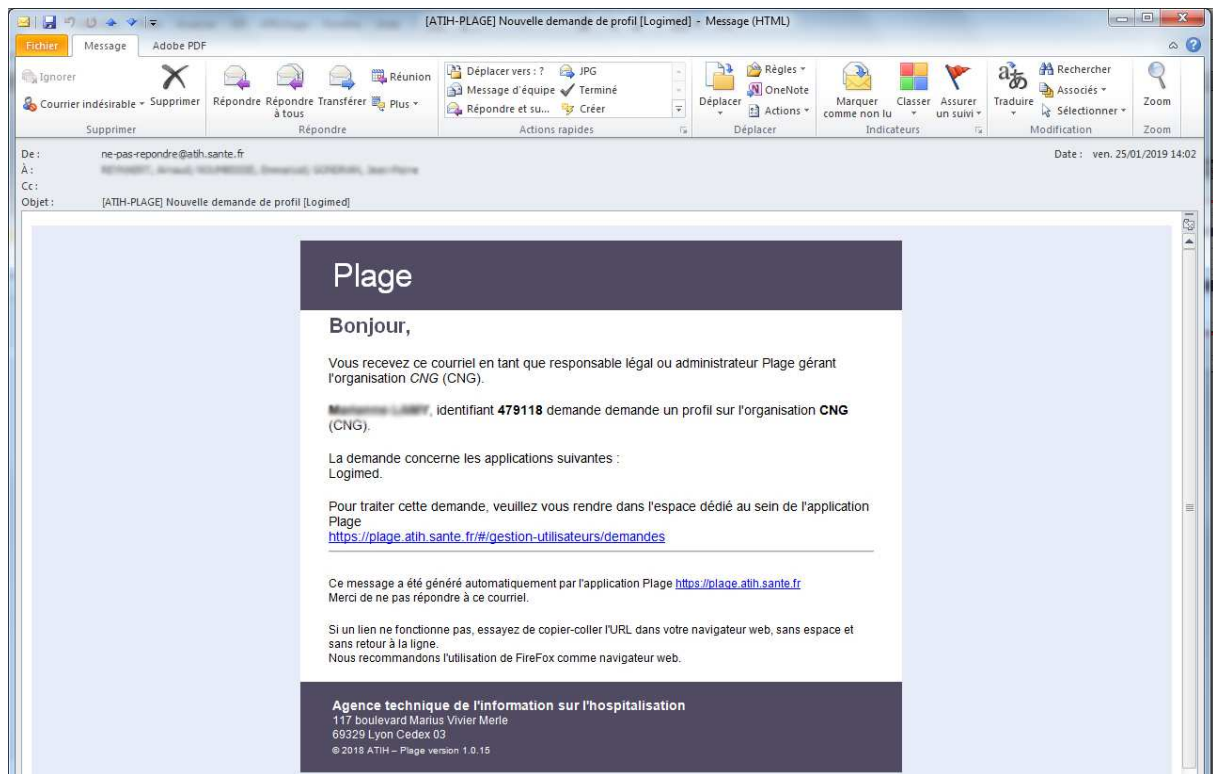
[ATIH-PLAGE] Nouvelle demande de profil [Logimed] - Message (HTML)

Fichier Message Adobe PDF

Ignorer
Courrier indésirable Supprimer
Supprimer

Répondre Répondre à tous Transférer Réunion Plus
Répondre

Déplacer vers : ? JPG
Message d'équipe Terminé
Répondre et su... Créer
Actions rapides

Déplacer Règles OneNote Actions
Déplacer

Marquer comme non lu Classer Assurer un suivi
Indicateurs

Traduire Rechercher Associés Sélectionner
Modification

Zoom
Zoom

De : ne-pas-repondre@atih.sante.fr
À : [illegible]
Cc :
Objet : [ATIH-PLAGE] Nouvelle demande de profil [Logimed]

Date : ven. 25/01/2019 14:02

Plage

Bonjour,

Vous recevez ce courriel en tant que responsable légal ou administrateur Plage gérant l'organisation *CNG* (CNG).

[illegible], identifiant **479118** demande demande un profil sur l'organisation **CNG** (CNG).

La demande concerne les applications suivantes :
Logimed.

Pour traiter cette demande, veuillez vous rendre dans l'espace dédié au sein de l'application Plage
https://plage.atih.sante.fr/#/gestion-utilisateurs/demandes

Ce message a été généré automatiquement par l'application Plage https://plage.atih.sante.fr
Merci de ne pas répondre à ce courriel.

Si un lien ne fonctionne pas, essayez de copier-coller l'URL dans votre navigateur web, sans espace et sans retour à la ligne.
Nous recommandons l'utilisation de FireFox comme navigateur web.

Agence technique de l'information sur l'hospitalisation
117 boulevard Marius Vivier Merle
69329 Lyon Cedex 03
© 2018 ATIH – Plage version 1.0.15